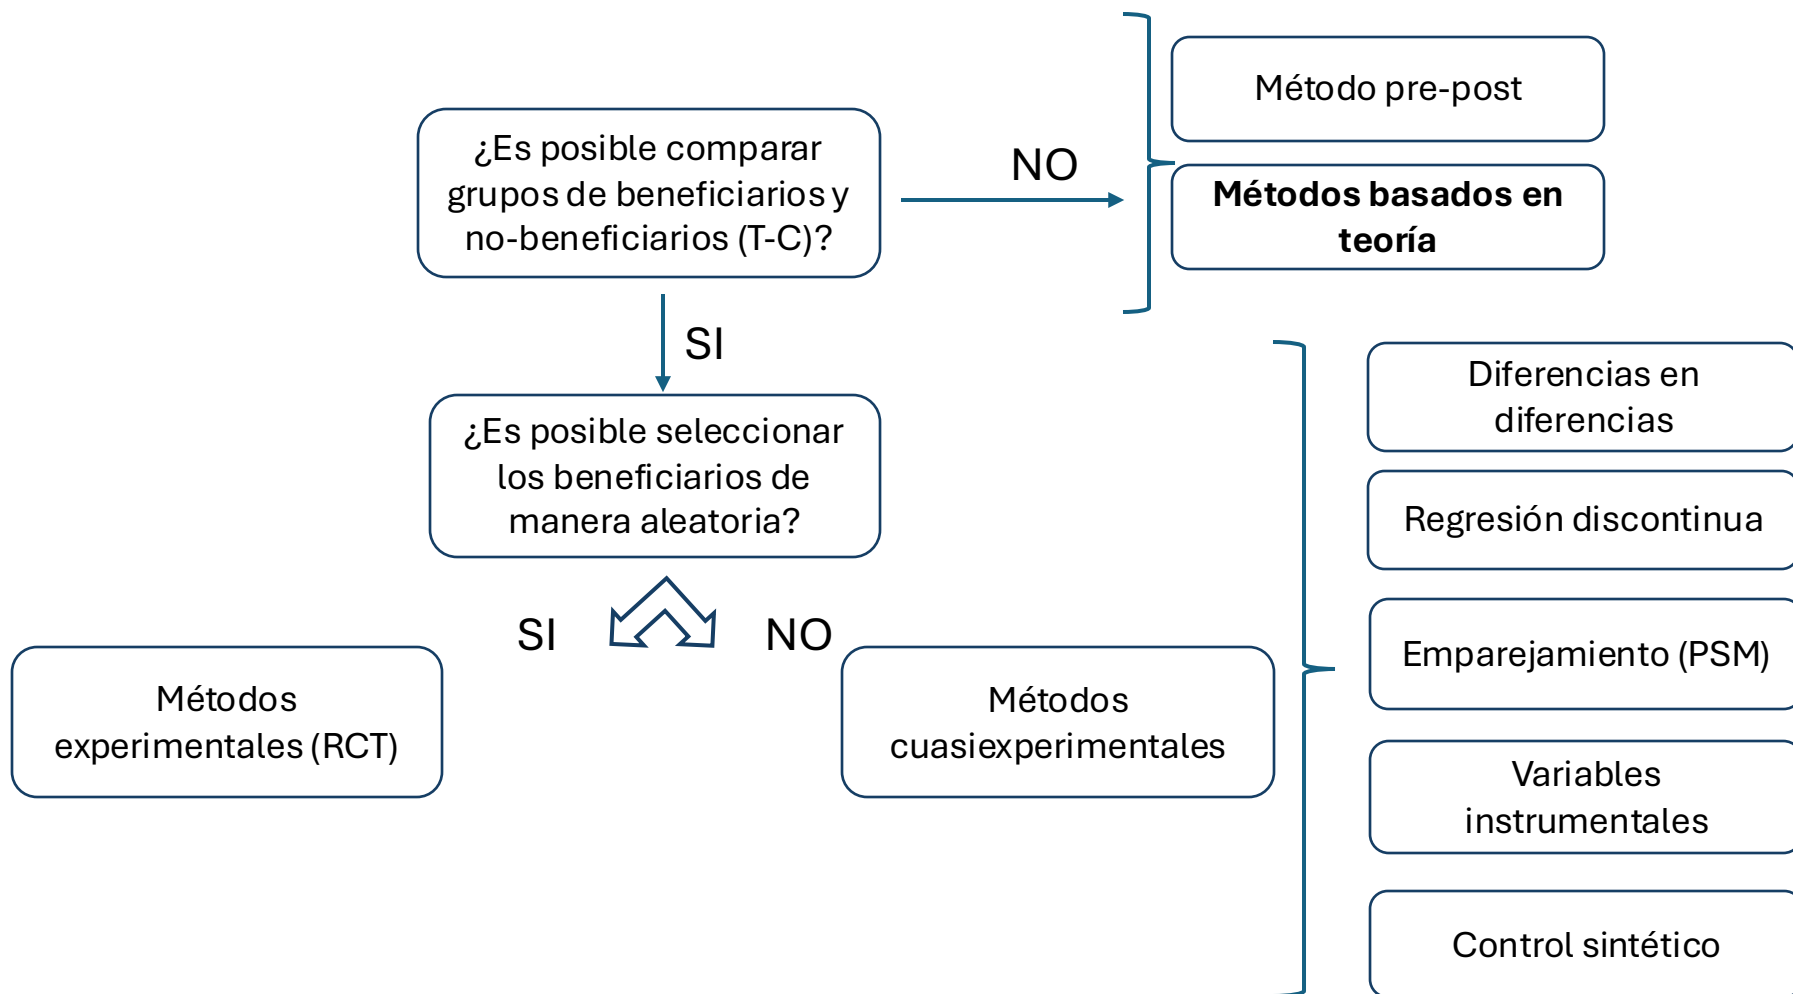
¿Es posible comparar grupos de beneficiarios y no-beneficiarios (T-C)?

NO

Método pre-post

**Métodos basados en teoría**

SI

¿Es posible seleccionar los beneficiarios de manera aleatoria?

SI

NO

Métodos experimentales (RCT)

Métodos cuasiexperimentales

Diferencias en diferencias

Regresión discontinua

Emparejamiento (PSM)

Variables instrumentales

Control sintético